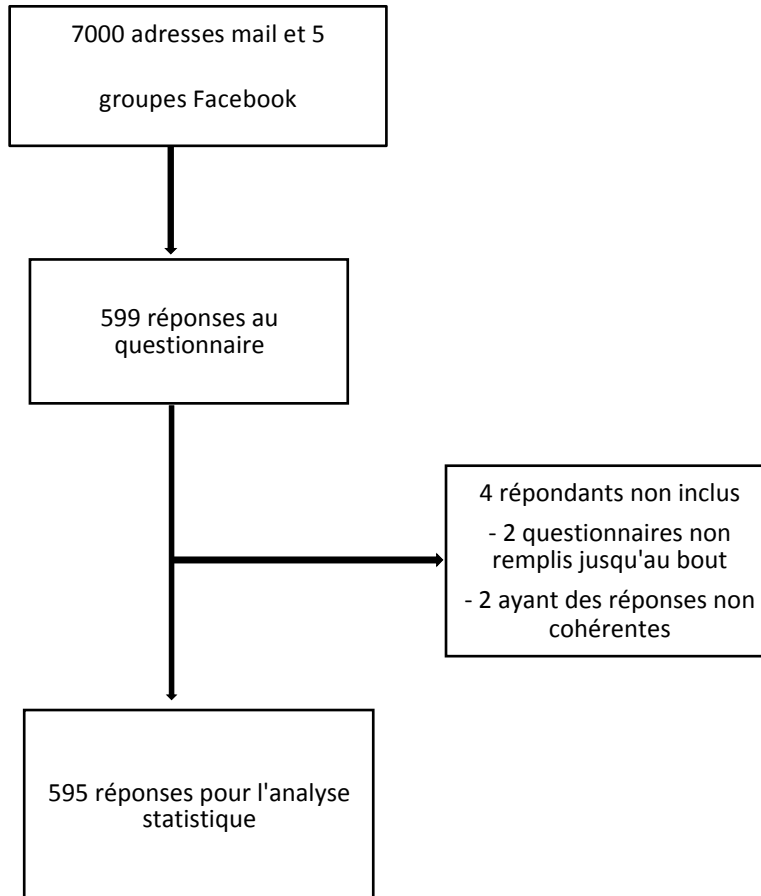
7000 adresses mail et 5

groupes Facebook

599 réponses au questionnaire

4 répondants non inclus

- 2 questionnaires non remplis jusqu'au bout

- 2 ayant des réponses non cohérentes

595 réponses pour l'analyse statistique